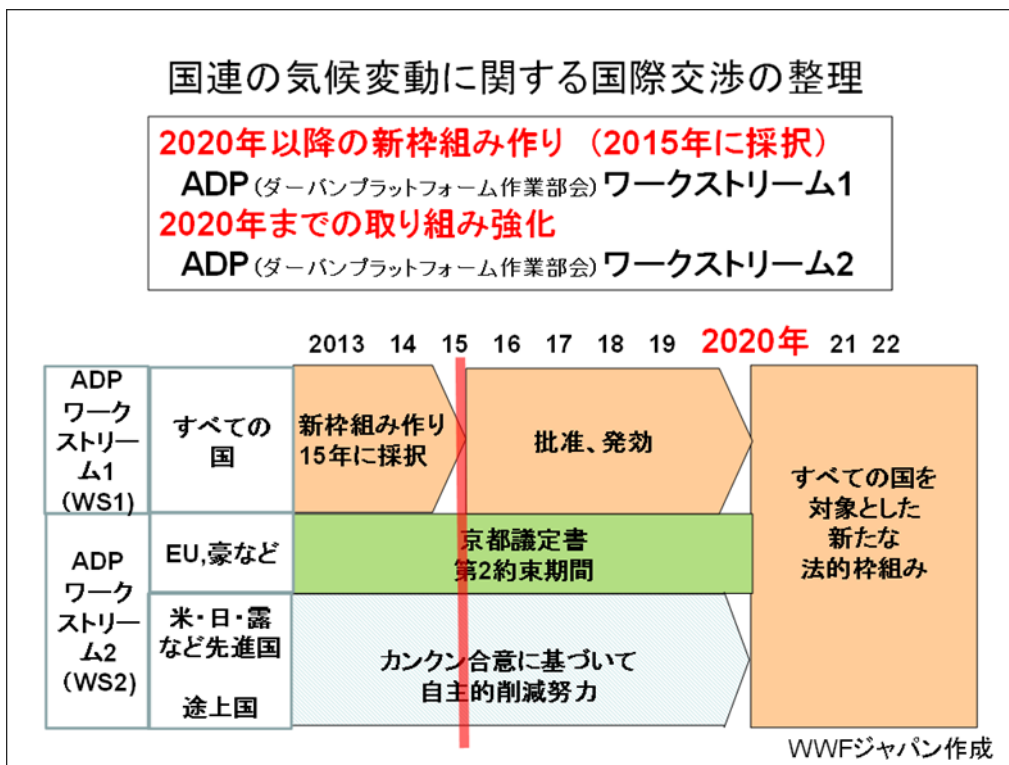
国連の気候変動に関する国際交渉の整理

2020年以降の新枠組み作り（2015年に採択）
ADP（ダーバンプラットフォーム作業部会）ワークストリーム1
2020年までの取り組み強化
ADP（ダーバンプラットフォーム作業部会）ワークストリーム2

2013 14 15 16 17 18 19 2020年 21 22

| | | | | |
|---|---|---|---|---|
| ADP ワークストリーム1（WS1） | すべての国 | 新枠組み作り 15年に採択 | 批准、発効 | すべての国を対象とした新たな法的枠組み |
| ADP ワークストリーム2（WS2） | EU,豪など | 京都議定書 第2約束期間 | | |
| | 米・日・露など先進国 途上国 | カンクン合意に基づいて 自主的削減努力 | | |

WWFジャパン作成